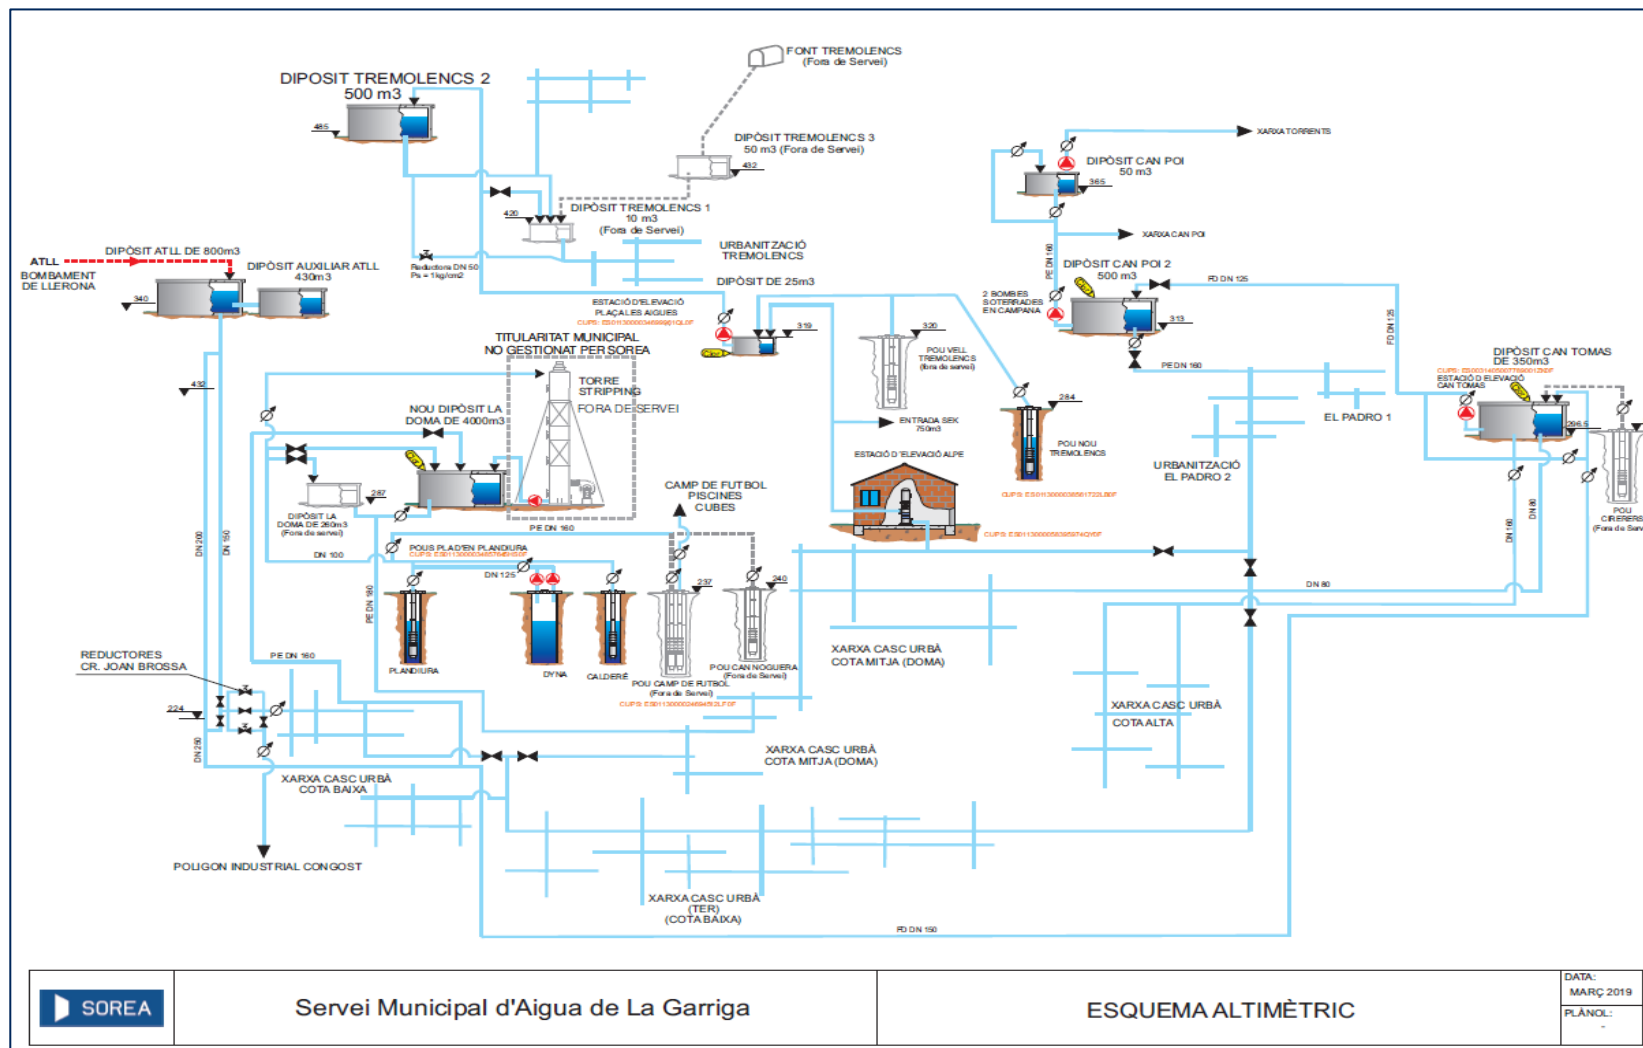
FONT TREMOLENCS
(Fora de Servei)

DIPOSIT TREMOLENCS 2
500 m3
485

DIPÒSIT TREMOLENCS 3
50 m3 (Fora de Servei)
432

420
DIPÒSIT TREMOLENCS 1
10 m3
(Fora de Servei)

URBANITZACIÓ
TREMOLENCS

DIPÒSIT DE 25m3

ATLL
BOMBAMENT
DE LLERONA
DIPÒSIT ATLL DE 800m3
DIPÒSIT AUXILIAR ATLL
430m3
340

Reductora DN 50
Ps = 1kg/cm2

ESTACIÓ D'ELEVACIÓ
PLAÇA LES AIGUES
CUPS: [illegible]
319

TITULARITAT MUNICIPAL
NO GESTIONAT PER SOREA
TORRE
STRIPPING
FORA DE SERVEI

320
POU VELL
TREMOLENCS
(fora de servei)

ENTRADA SEK
750m3

ESTACIÓ D'ELEVACIÓ ALPE
CUPS: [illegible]

284
POU NOU
TREMOLENCS
CUPS: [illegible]

XARXA TORRENTS
DIPÒSIT CAN POI
50 m3
365
XARXA CAN POI
PE DN 160
DIPÒSIT CAN POI 2
500 m3
2 BOMBES
SOTERRADES
EN CAMPANA
313
FD DN 125
FD DN 125
PE DN 160

DIPÒSIT CAN TOMAS
DE 350m3
CUPS: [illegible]
ESTACIÓ D'ELEVACIÓ
CAN TOMAS
296.5
POU
CIRERERS
(Fora de Servei)

EL PADRO 1
URBANITZACIÓ
EL PADRO 2

432
NOU DIPÒSIT LA
DOMA DE 4000m3
287
DIPÒSIT LA
DOMA DE 260m3
(Fora de servei)
DN 100
PE DN 160

CAMP DE FUTBOL
PISCINES
CUBES

POUS PLAD'EN PLANDIURA
CUPS: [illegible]
DN 125
PLANDIURA
DYNA
CALDERÉ
237
240
POU CAMP DE FUTBOL
(Fora de Servei)
CUPS: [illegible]
POU CAN NOGUERA
(Fora de Servei)

XARXA CASC URBÀ
COTA MITJA (DOMA)

DN 80
DN 80
DN 160

XARXA CASC URBÀ
COTA ALTA

DN 200
DN 150
PE DN 160
REDUCTORES
CR. JOAN BROSSA
PE DN 160
224
DN 250

XARXA CASC URBÀ
COTA MITJA (DOMA)

XARXA CASC URBÀ
COTA BAIXA

POLIGON INDUSTRIAL CONGOST

XARXA CASC URBÀ
(TER)
(COTA BAIXA)

FD DN 150

SOREA
Servei Municipal d'Aigua de La Garriga
ESQUEMA ALTIMÈTRIC
DATA:
MARÇ 2019
PLÀNOL:
-